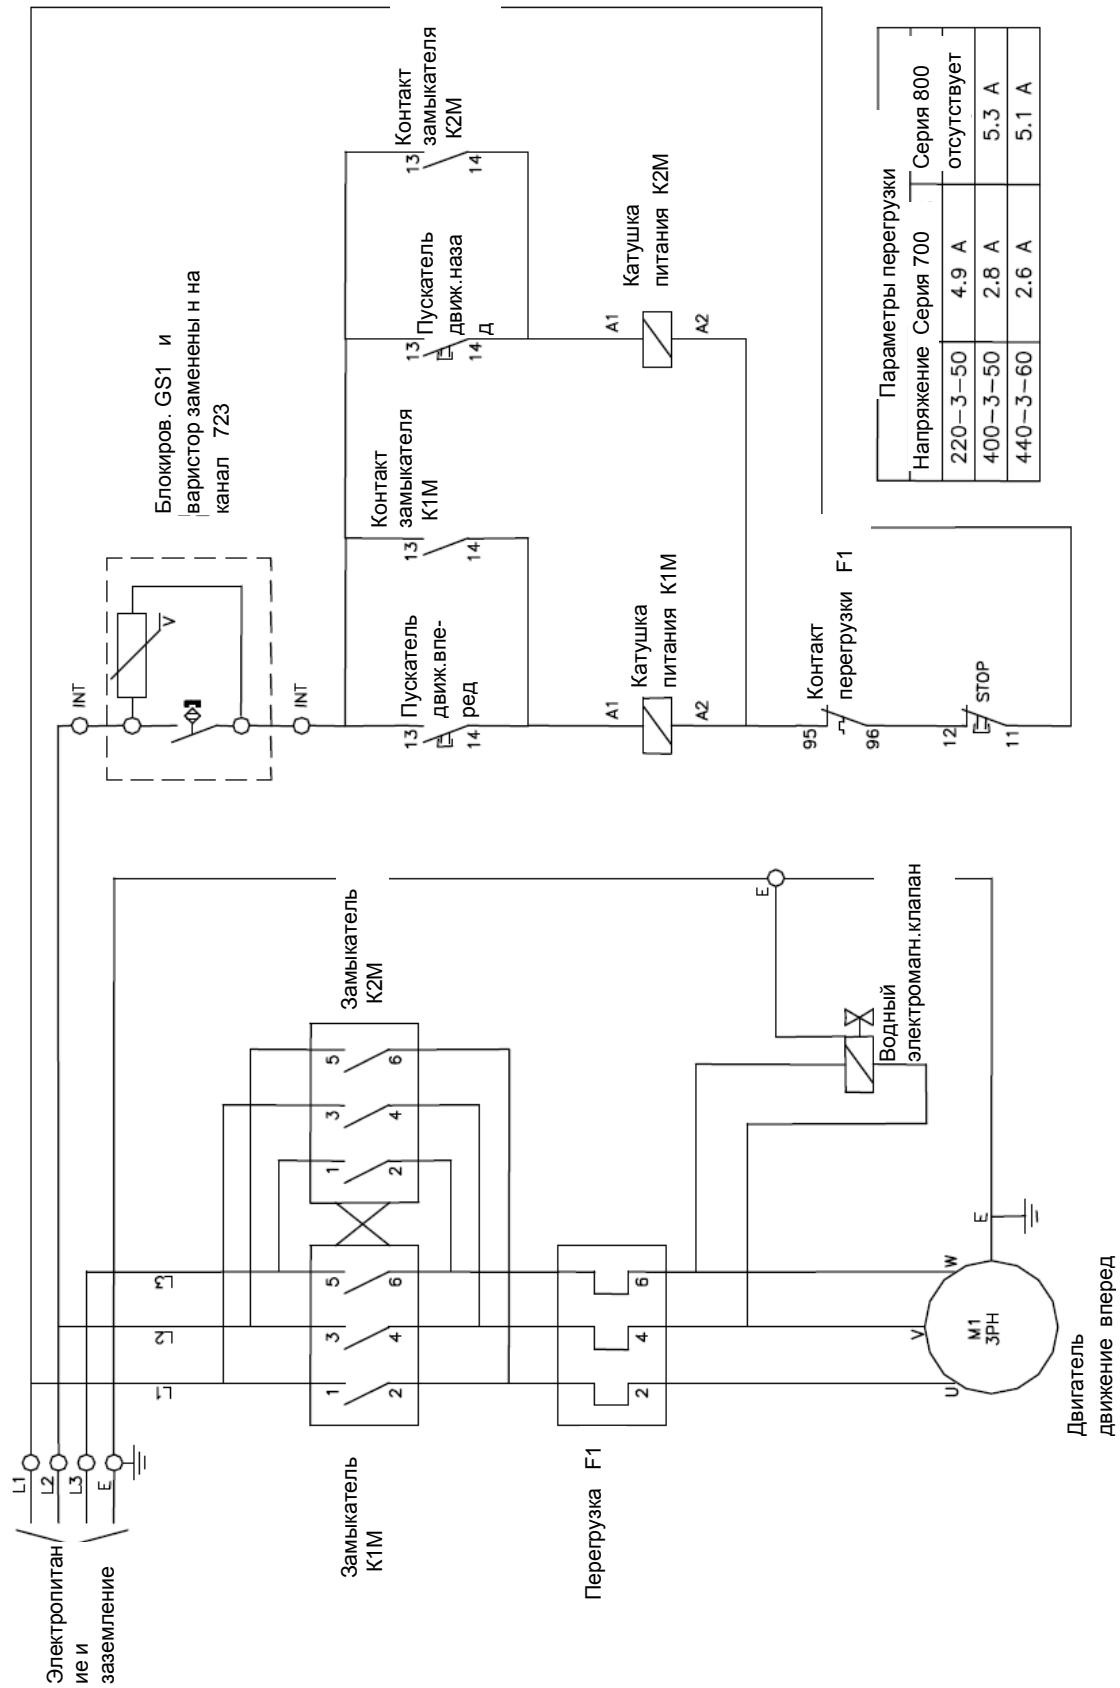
Электропитан ие и заземление

L1
L2
L3
E

L1
L2
L3

Замыкатель K1M

1 2
3 4
5 6

Замыкатель K2M

1 2
3 4
5 6

Перегрузка F1

2
4
6

U
V
W

M1
3PH

E

Двигатель движение вперед

Водный электромагн.клапан

E

INT
V
INT

Блокиров. GS1 и варистор заменены н на канал 723

13
14
Пускатель движ.вперед

13
14
Контакт замыкателя K1M

A1
A2
Катушка питания K1M

95
96
Контакт перегрузки F1

12
11
STOP

13
14
Пускатель движ.назад

13
14
Контакт замыкателя K2M

A1
A2
Катушка питания K2M

| Параметры перегрузки | | |
|---|---|---|
| Напряжение | Серия 700 | Серия 800 |
| 220-3-50 | 4.9 A | отсутствует |
| 400-3-50 | 2.8 A | 5.3 A |
| 440-3-60 | 2.6 A | 5.1 A |